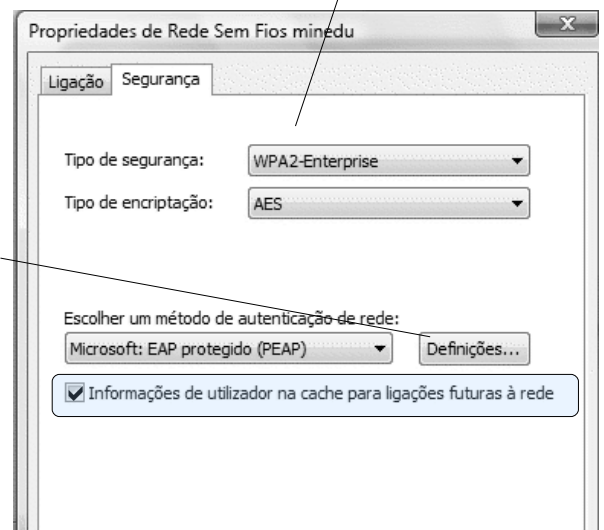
Propriedades de Rede Sem Fios minedu

Ligação Segurança

Tipo de segurança: WPA2-Enterprise

Tipo de encriptação: AES

Escolher um método de autenticação de rede:

Microsoft: EAP protegido (PEAP)

Definições...

Informações de utilizador na cache para ligações futuras à rede